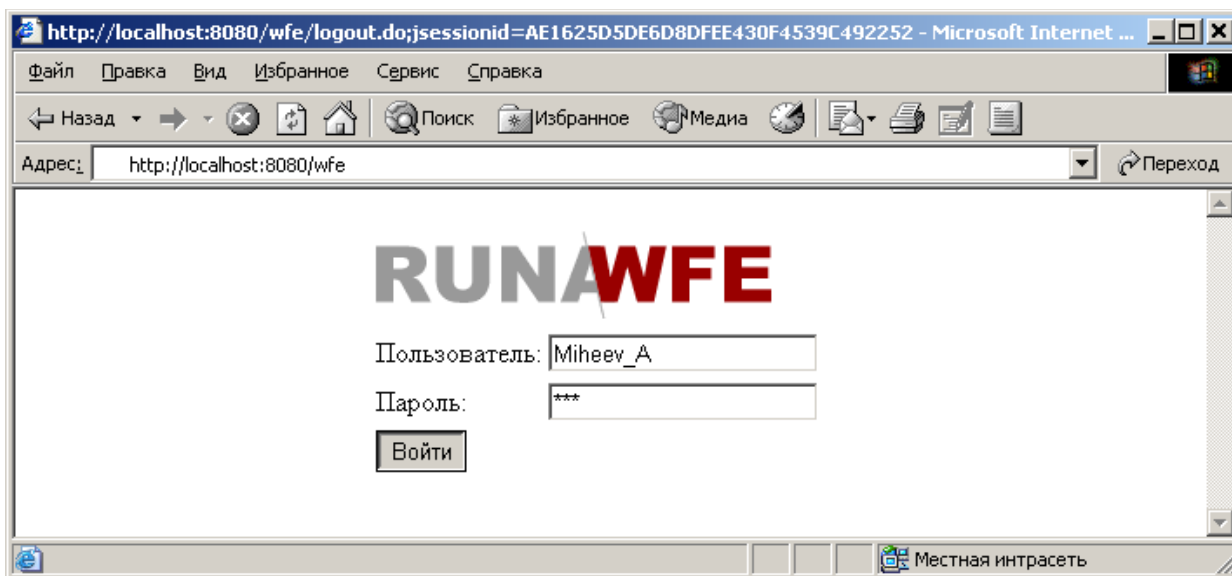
http://localhost:8080/wfe/logout.do;jsessionid=AE1625D5DE6D8DFEE430F4539C492252 - Microsoft Internet ...

Файл Правка Вид Избранное Сервис Справка

Назад Поиск Избранное Медиа

Адрес: http://localhost:8080/wfe Переход

RUNAWFE

Пользователь: Miheev_A

Пароль: ***

Войти

Местная интрасеть